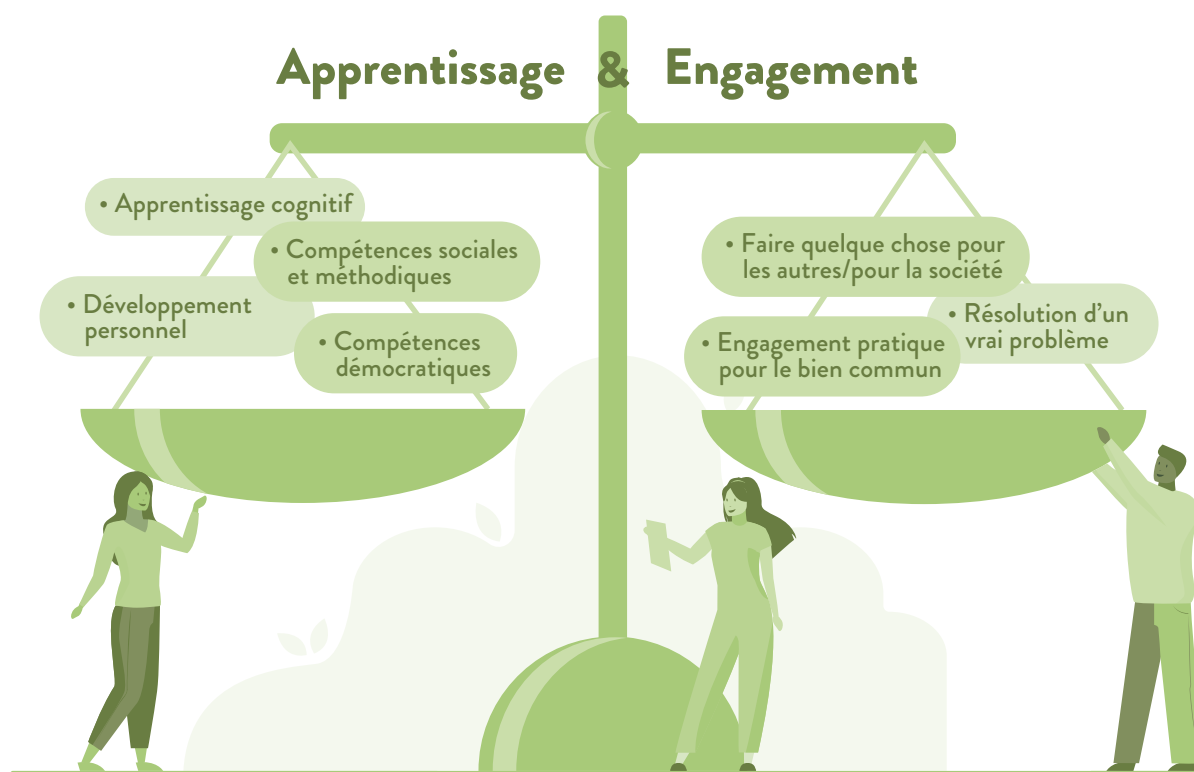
Apprentissage & Engagement

• Apprentissage cognitif

• Compétences sociales et méthodiques

• Développement personnel

• Compétences démocratiques

• Faire quelque chose pour les autres/pour la société

• Résolution d'un vrai problème

• Engagement pratique pour le bien commun